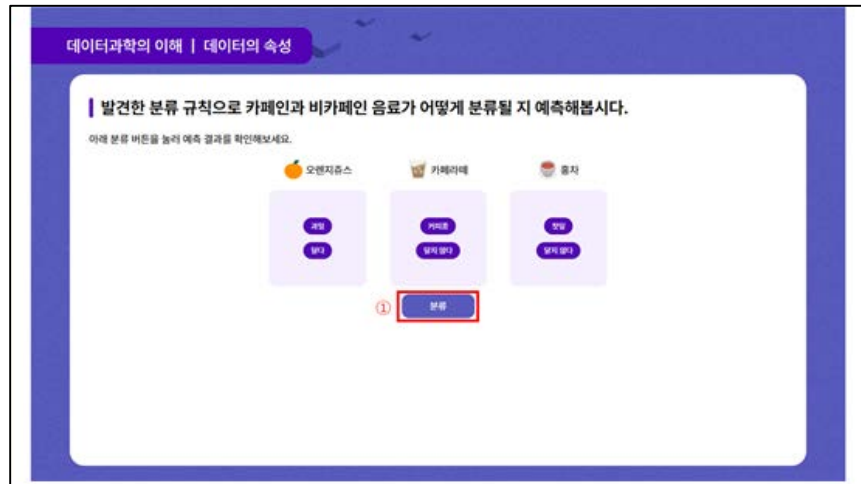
데이터과학의 이해 | 데이터의 속성

발견한 분류 규칙으로 카페인과 비카페인 음료가 어떻게 분류될 지 예측해봅시다.

아래 분류 버튼을 눌러 예측 결과를 확인해보세요.

오렌지쥬스
과일
달다

카페라떼
커피콩
달지 않다

홍차
찻잎
달지 않다

① 분류